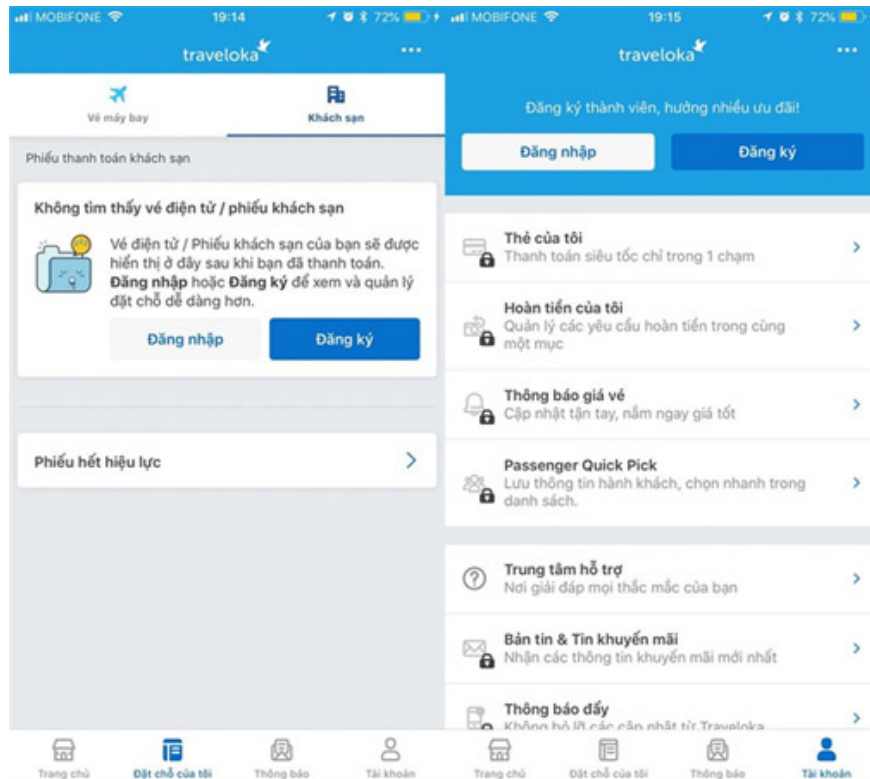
MOBIFONE 19:14 72%

traveloka

Vé máy bay

Khách sạn

Phiếu thanh toán khách sạn

Không tìm thấy vé điện tử / phiếu khách sạn

Vé điện tử / Phiếu khách sạn của bạn sẽ được hiển thị ở đây sau khi bạn đã thanh toán. **Đăng nhập** hoặc **Đăng ký** để xem và quản lý đặt chỗ dễ dàng hơn.

Đăng nhập

Đăng ký

Phiếu hết hiệu lực

Trang chủ

Đặt chỗ của tôi

Thông báo

Tài khoản

MOBIFONE 19:15 72%

traveloka

Đăng ký thành viên, hưởng nhiều ưu đãi!

Đăng nhập

Đăng ký

Thẻ của tôi
Thanh toán siêu tốc chỉ trong 1 chạm

Hoàn tiền của tôi
Quản lý các yêu cầu hoàn tiền trong cùng một mục

Thông báo giá vé
Cập nhật tận tay, nắm ngay giá tốt

Passenger Quick Pick
Lưu thông tin hành khách, chọn nhanh trong danh sách.

Trung tâm hỗ trợ
Nơi giải đáp mọi thắc mắc của bạn

Bản tin & Tin khuyến mãi
Nhận các thông tin khuyến mãi mới nhất

Thông báo đẩy
Không bỏ lỡ các cập nhật từ Traveloka

Trang chủ

Đặt chỗ của tôi

Thông báo

Tài khoản